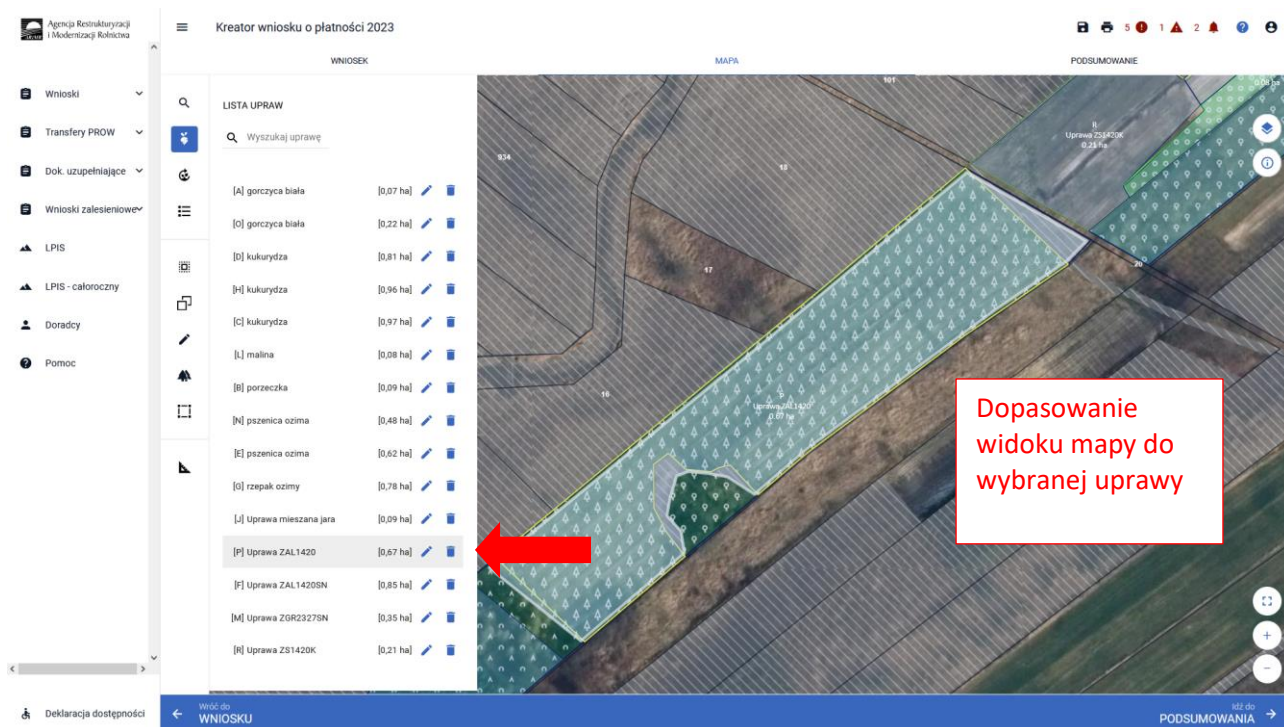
Agencja Restrukturyzacji i Modernizacji Rolnictwa

Kreator wniosku o płatności 2023

5 1 2

WNIOSEK
MAPA
PODSUMOWANIE

Wnioski
Transfery PROW
Dok. uzupełniające
Wnioski zalesieniowe
LPIS
LPIS - całoroczny
Doradcy
Pomoc

LISTA UPRAW

Wyszukaj uprawę

[A] gorczyca biała [0,07 ha]
[O] gorczyca biała [0,22 ha]
[D] kukurydza [0,81 ha]
[H] kukurydza [0,96 ha]
[C] kukurydza [0,97 ha]
[L] malina [0,08 ha]
[B] porzeczka [0,09 ha]
[N] pszenica ozima [0,48 ha]
[E] pszenica ozima [0,62 ha]
[G] rzepak ozimy [0,78 ha]
[J] Uprawa mieszana jara [0,09 ha]
[P] Uprawa ZAL1420 [0,67 ha]
[F] Uprawa ZAL1420SN [0,85 ha]
[M] Uprawa ZGR2327SN [0,35 ha]
[R] Uprawa ZS1420K [0,21 ha]

101
934
13
17
16
20
R
Uprawa ZS1420K
0,21 ha
P
Uprawa ZAL1420
0,67 ha
0,08 ha

Dopasowanie widoku mapy do wybranej uprawy

Deklaracja dostępności

Wróć do
WNIOSKU

Idź do
PODSUMOWANIA